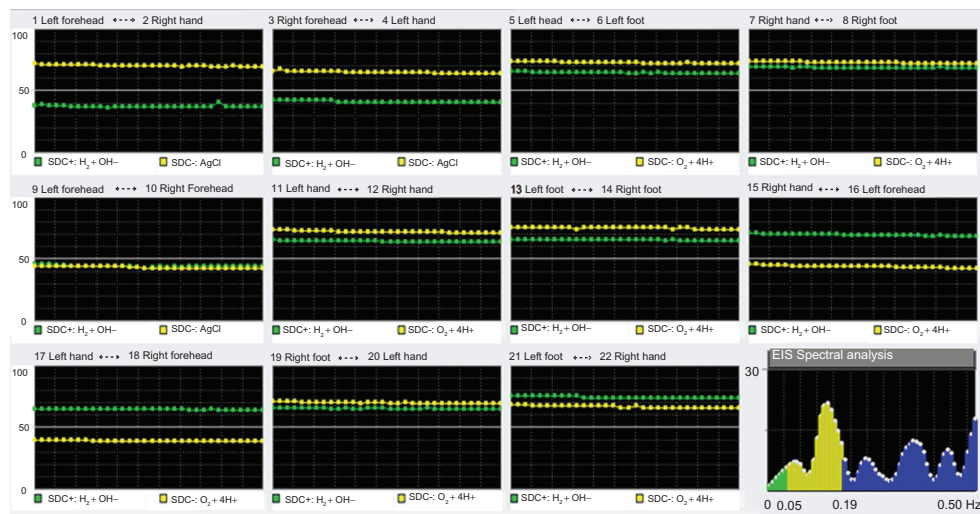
1 Left forehead ↔ 2 Right hand
100
50
0
SDC+: $H_2$ + OH– SDC-: AgCl

3 Right forehead ↔ 4 Left hand
SDC+: $H_2$ + OH– SDC-: AgCl

5 Left head ↔ 6 Left foot
SDC+: $H_2$ + OH– SDC-: $O_2$ + 4H+

7 Right hand ↔ 8 Right foot
SDC+: $H_2$ + OH– SDC-: $O_2$ + 4H+

9 Left forehead ↔ 10 Right Forehead
100
50
0
SDC+: $H_2$ + OH– SDC-: AgCl

11 Left hand ↔ 12 Right hand
SDC+: $H_2$ + OH– SDC-: $O_2$ + 4H+

13 Left foot ↔ 14 Right foot
SDC+: $H_2$ + OH– SDC-: $O_2$ + 4H+

15 Right hand ↔ 16 Left forehead
SDC+: $H_2$ + OH– SDC-: $O_2$ + 4H+

17 Left hand ↔ 18 Right forehead
100
50
0
SDC+: $H_2$ + OH– SDC-: $O_2$ + 4H+

19 Right foot ↔ 20 Left hand
SDC+: $H_2$ + OH– SDC-: $O_2$ + 4H+

21 Left foot ↔ 22 Right hand
SDC+: $H_2$ + OH– SDC-: $O_2$ + 4H+

EIS Spectral analysis
30
0 0.05 0.19 0.50 Hz